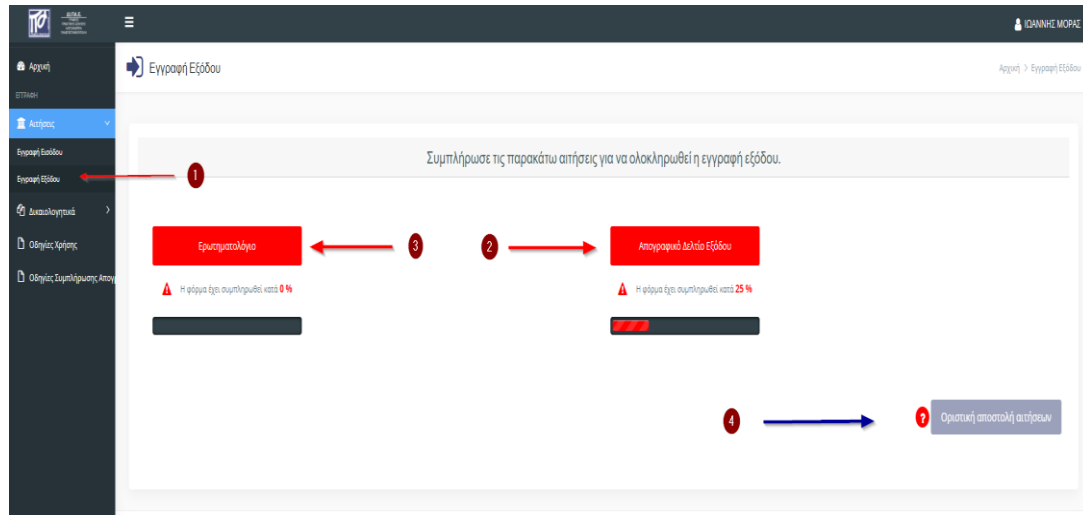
ΙΩΑΝΝΗΣ ΜΟΡΑΣ

Αρχική
ΕΓΓΡΑΦΗ
Αιτήσεις
Εγγραφή Εισόδου
Εγγραφή Εξόδου
Δικαιολογητικά
Οδηγίες Χρήσης
Οδηγίες Συμπλήρωσης Απογ

Εγγραφή Εξόδου

Αρχική > Εγγραφή Εξόδου

Συμπλήρωσε τις παρακάτω αιτήσεις για να ολοκληρωθεί η εγγραφή εξόδου.

1

Ερωτηματολόγιο

3

2

Απογραφικό Δελτίο Εξόδου

Η φόρμα έχει συμπληρωθεί κατά 0 %

Η φόρμα έχει συμπληρωθεί κατά 25 %

4

Οριστική αποστολή αιτήσεων